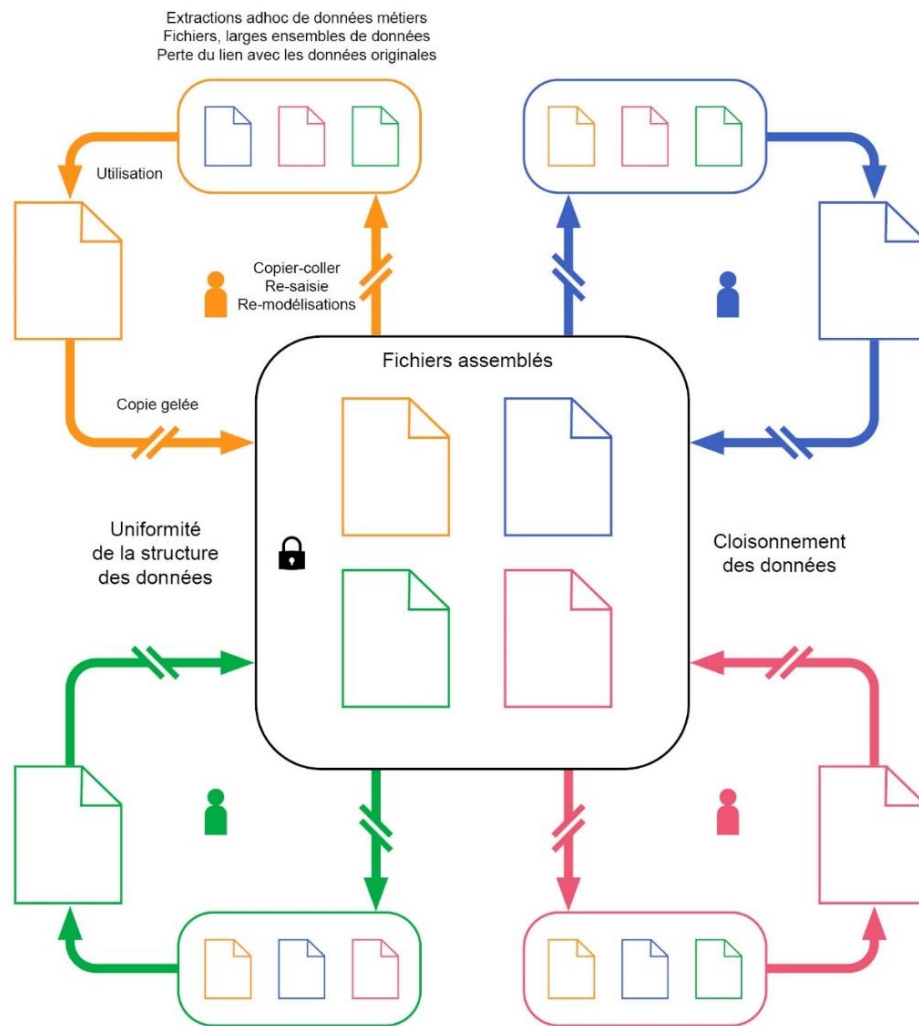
Extractions adhoc de données métiers
Fichiers, larges ensembles de données
Perte du lien avec les données originales

Utilisation

Copier-coller
Re-saisie
Re-modélisations

Fichiers assemblés

Copie gelée

Uniformité de la structure des données

Cloisonnement des données